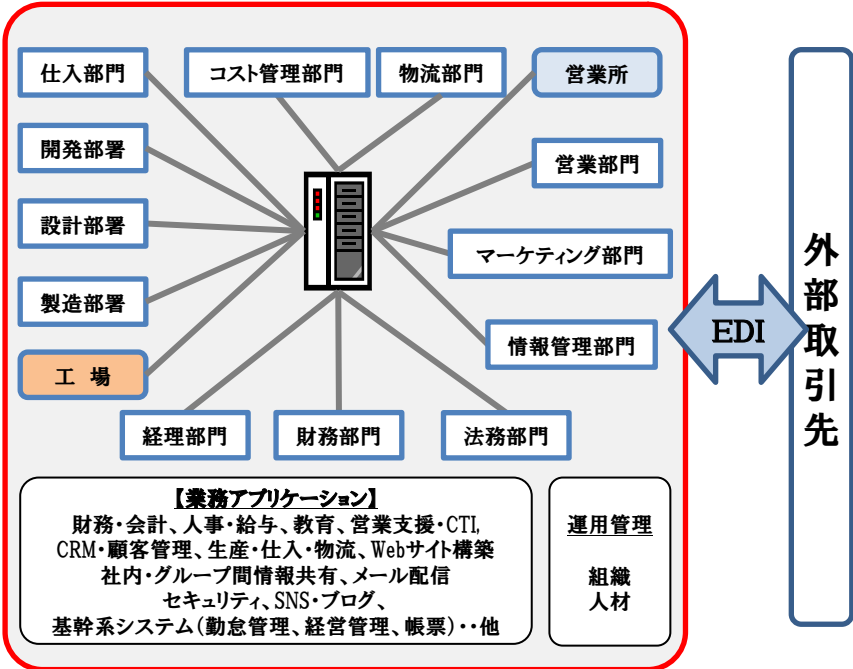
仕入部門

コスト管理部門

物流部門

営業所

開発部署

営業部門

設計部署

マーケティング部門

製造部署

情報管理部門

工 場

EDI

外部取引先

経理部門

財務部門

法務部門

【業務アプリケーション】
財務・会計、人事・給与、教育、営業支援・CTI、
CRM・顧客管理、生産・仕入・物流、Webサイト構築
社内・グループ間情報共有、メール配信
セキュリティ、SNS・ブログ、
基幹系システム(勤怠管理、経営管理、帳票)・・他

運用管理

組織
人材